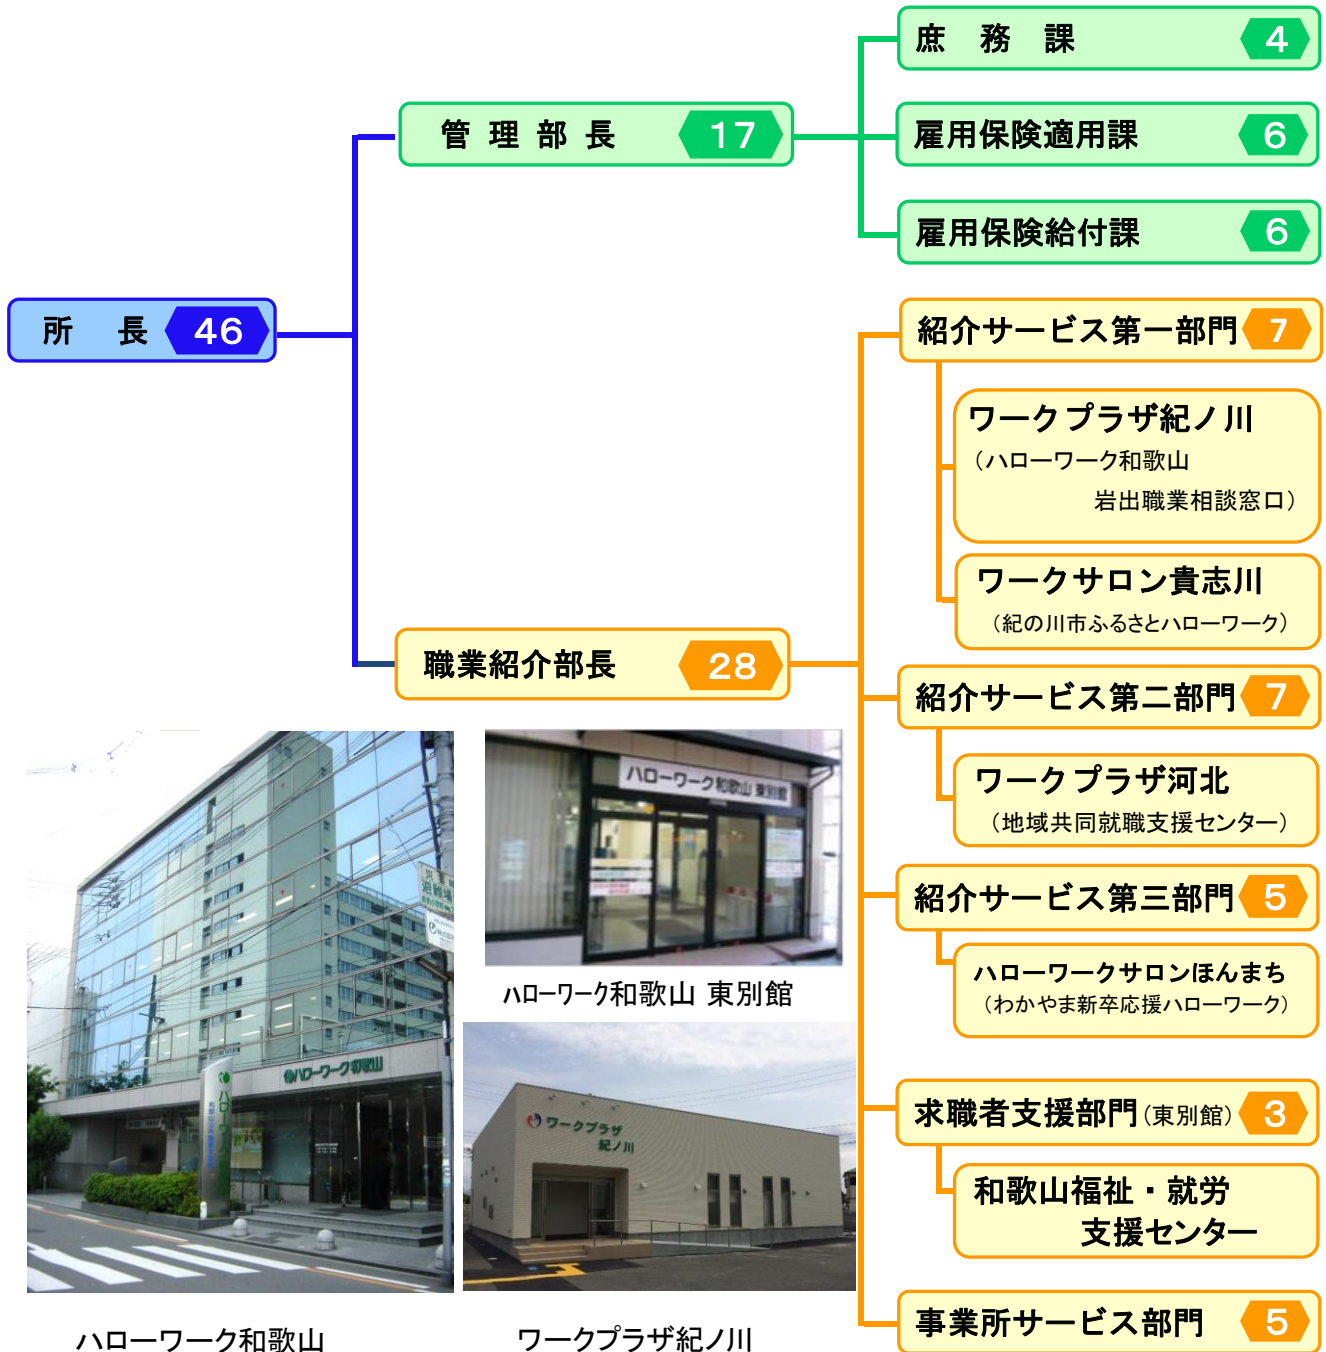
所　長 46

管 理 部 長 17

庶　務　課 4

雇用保険適用課 6

雇用保険給付課 6

職業紹介部長 28

紹介サービス第一部門 7

ワークプラザ紀ノ川
（ハローワーク和歌山
岩出職業相談窓口）

ワークサロン貴志川
（紀の川市ふるさとハローワーク）

紹介サービス第二部門 7

ワークプラザ河北
（地域共同就職支援センター）

紹介サービス第三部門 5

ハローワークサロンほんまち
（わかやま新卒応援ハローワーク）

求職者支援部門（東別館） 3

和歌山福祉・就労
支援センター

事業所サービス部門 5

ハローワーク和歌山 東別館

ハローワーク和歌山

ワークプラザ
紀ノ川

ハローワーク和歌山

ワークプラザ紀ノ川